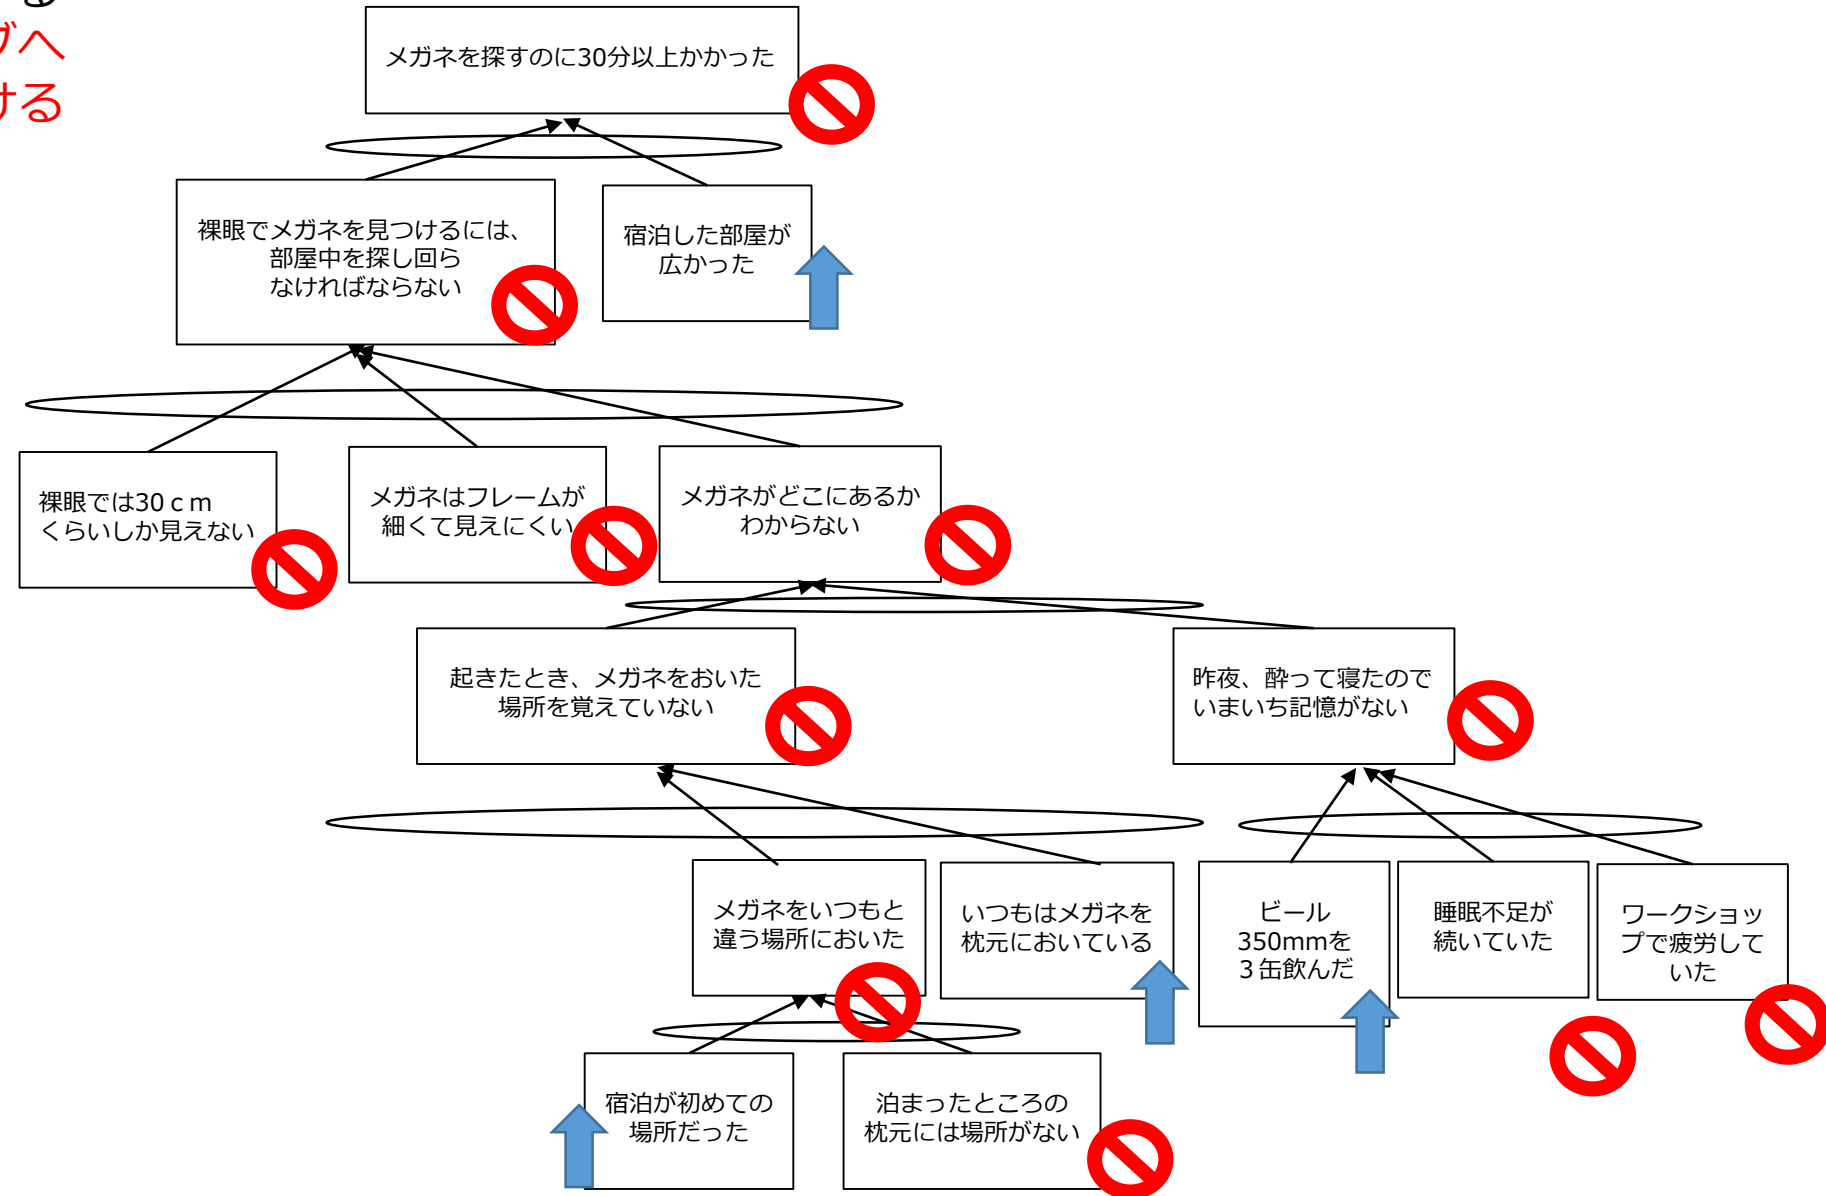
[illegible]へ
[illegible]る

メガネを探すのに30分以上かかった

裸眼でメガネを見つけるには、部屋中を探し回らなければならない

宿泊した部屋が広かった

裸眼では30ｃｍくらいしか見えない

メガネはフレームが細くて見えにくい

メガネがどこにあるかわからない

起きたとき、メガネをおいた場所を覚えていない

昨夜、酔って寝たのでいまいち記憶がない

メガネをいつもと違う場所においた

いつもはメガネを枕元においている

ビール350mmを３缶飲んだ

睡眠不足が続いていた

ワークショップで疲労していた

宿泊が初めての場所だった

泊まったところの枕元には場所がない